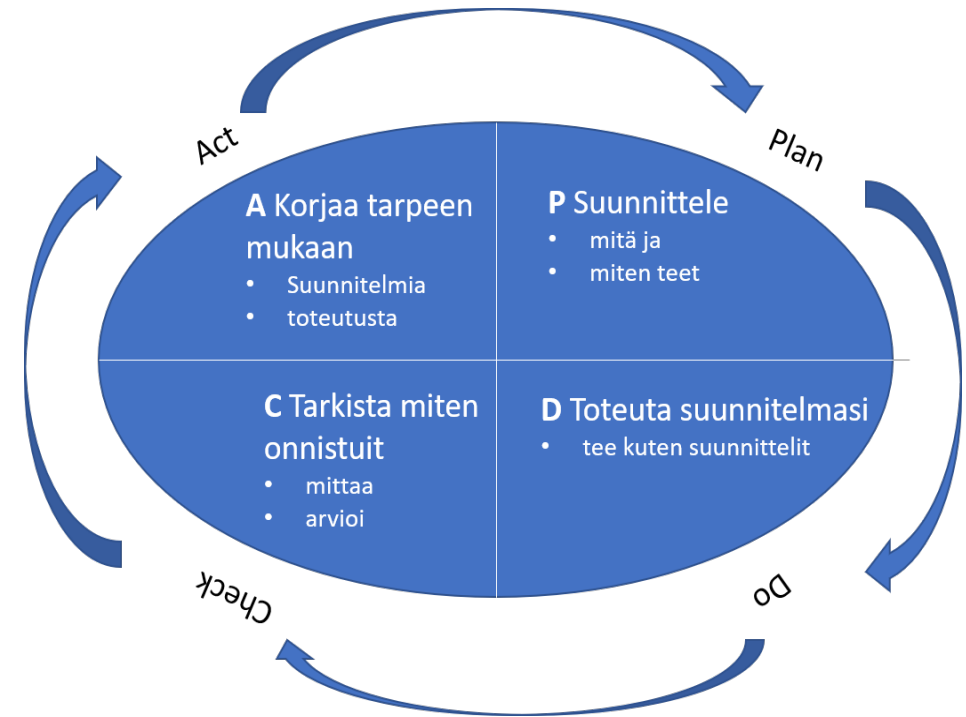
Act

Plan

A Korjaa tarpeen mukaan
- Suunnitelmia
- toteutusta

P Suunnittele
- mitä ja
- miten teet

C Tarkista miten onnistuit
- mittaa
- arvioi

D Toteuta suunnitelmasi
- tee kuten suunnittelit

Check

Do